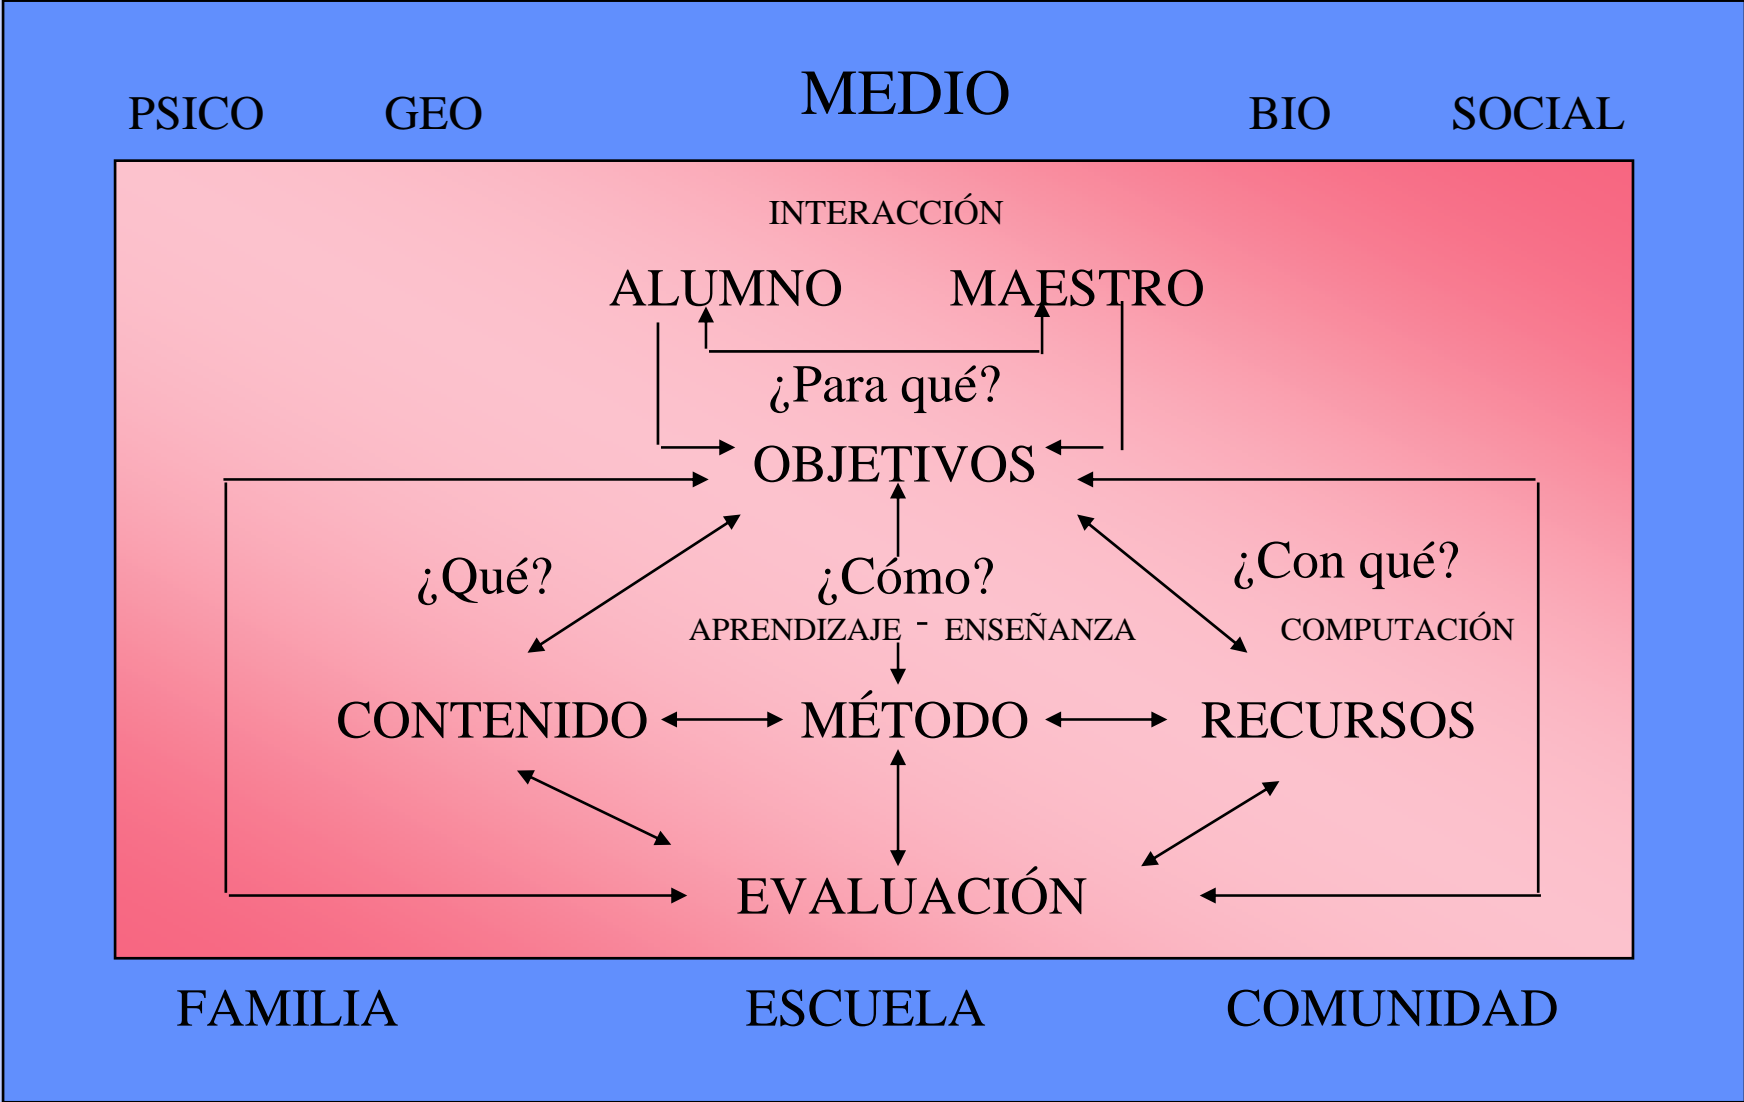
PSICO GEO MEDIO BIO SOCIAL

INTERACCIÓN

ALUMNO MAESTRO

¿Para qué?

OBJETIVOS

¿Qué? ¿Cómo? ¿Con qué?

APRENDIZAJE - ENSEÑANZA

COMPUTACIÓN

CONTENIDO MÉTODO RECURSOS

EVALUACIÓN

FAMILIA ESCUELA COMUNIDAD